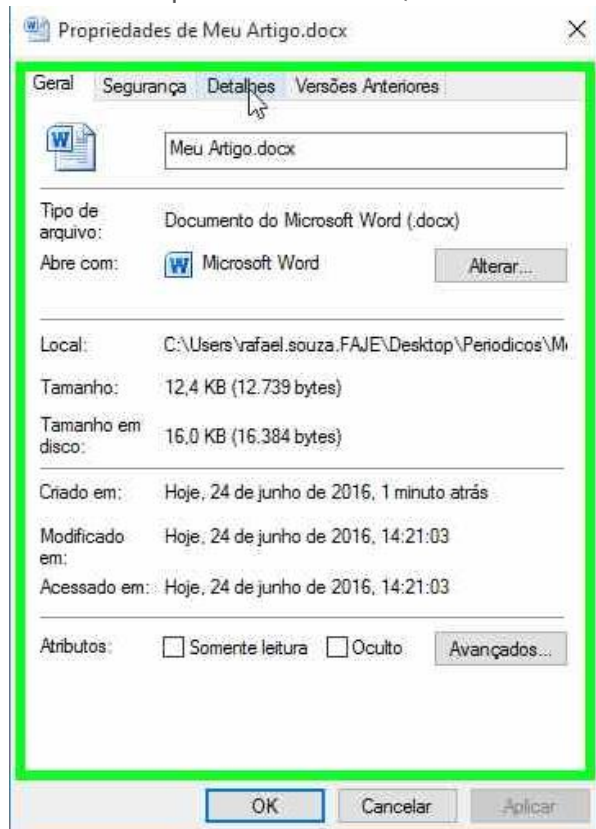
Propriedades de Meu Artigo.docx

X

Geral | Segurança | Detalhes | Versões Anteriores

Meu Artigo.docx

Tipo de arquivo: Documento do Microsoft Word (.docx)

Abre com: Microsoft Word | Alterar...

Local: C:\Users\rafael.souza.FAJE\Desktop\Periodicos\M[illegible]

Tamanho: 12,4 KB (12.739 bytes)

Tamanho em disco: 16,0 KB (16.384 bytes)

Criado em: Hoje, 24 de junho de 2016, 1 minuto atrás

Modificado em: Hoje, 24 de junho de 2016, 14:21:03

Acessado em: Hoje, 24 de junho de 2016, 14:21:03

Atributos: Somente leitura | Oculto | Avançados...

OK | Cancelar | Aplicar